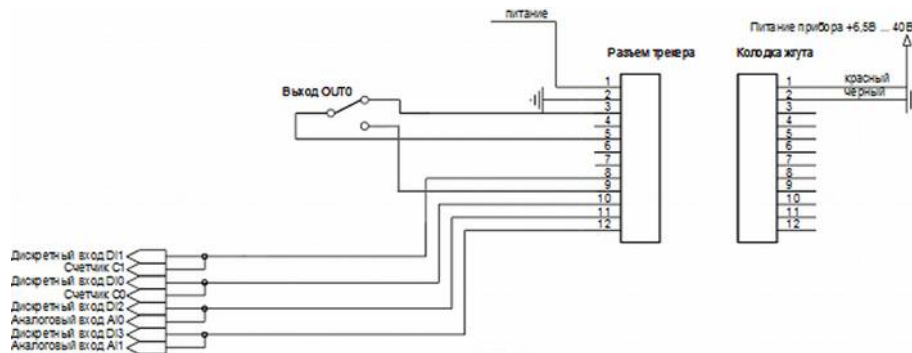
питание

Питание прибора +6,5В ... 40В

Разъем трекера

Колодка жгута

Выход OUT0

1
2
3
4
5
6
7
8
9
10
11
12

1
2
3
4
5
6
7
8
9
10
11
12

красный
черный

Дискретный вход DI1
Счетчик C1
Дискретный вход DI0
Счетчик C0
Дискретный вход DI2
Аналоговый вход AI0
Дискретный вход DI3
Аналоговый вход AI1